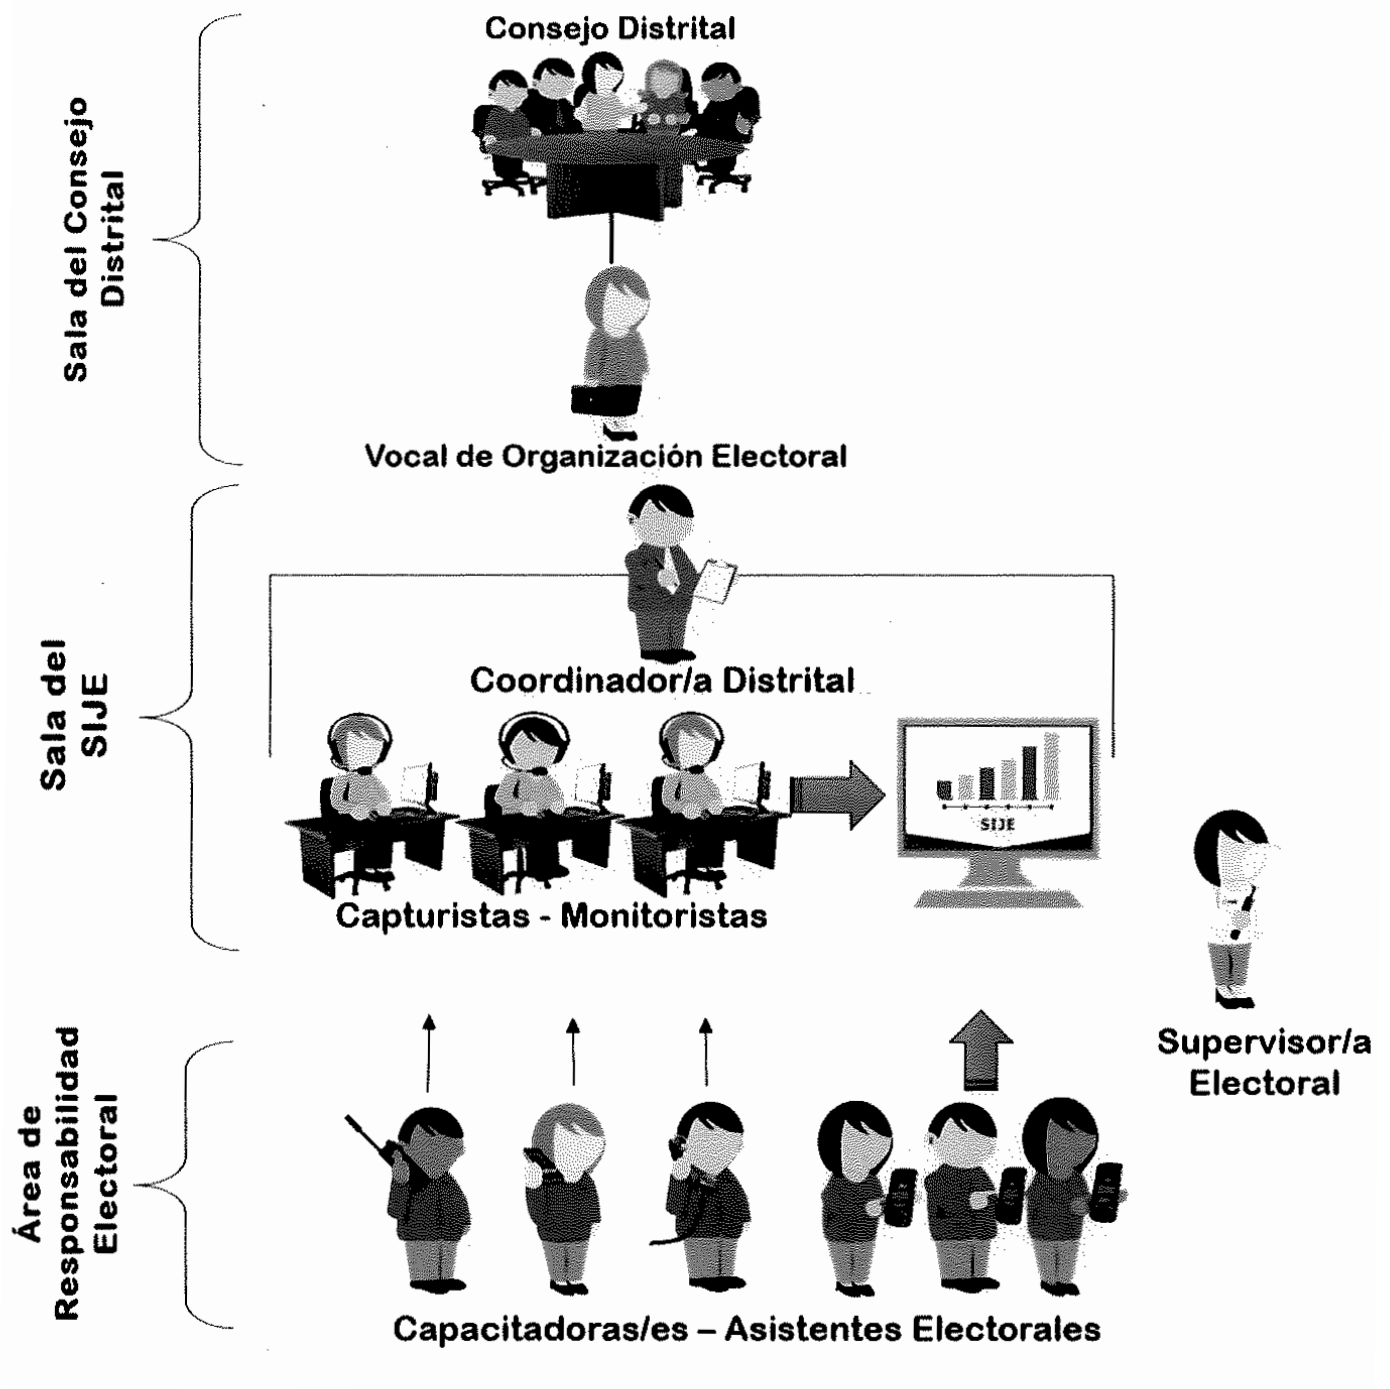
Sala del Consejo Distrital

Consejo Distrital

Vocal de Organización Electoral

Sala del SIJE

Coordinador/a Distrital

SIJE

Capturistas - Monitoristas

Supervisor/a Electoral

Área de Responsabilidad Electoral

Capacitadoras/es – Asistentes Electorales